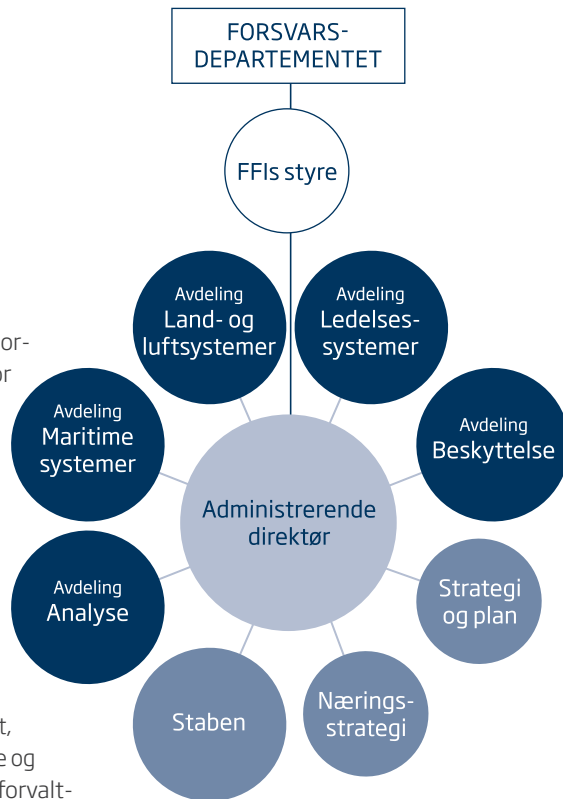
FORSVARSDEPARTEMENTET

FFIs styre

Avdeling
Land- og luftsystemer

Avdeling
Ledelsessystemer

Avdeling
Maritime systemer

Avdeling
Beskyttelse

Administrerende direktør

Avdeling
Analyse

Strategi og plan

Staben

Næringsstrategi

or-
or

t,
e og
forvalt-